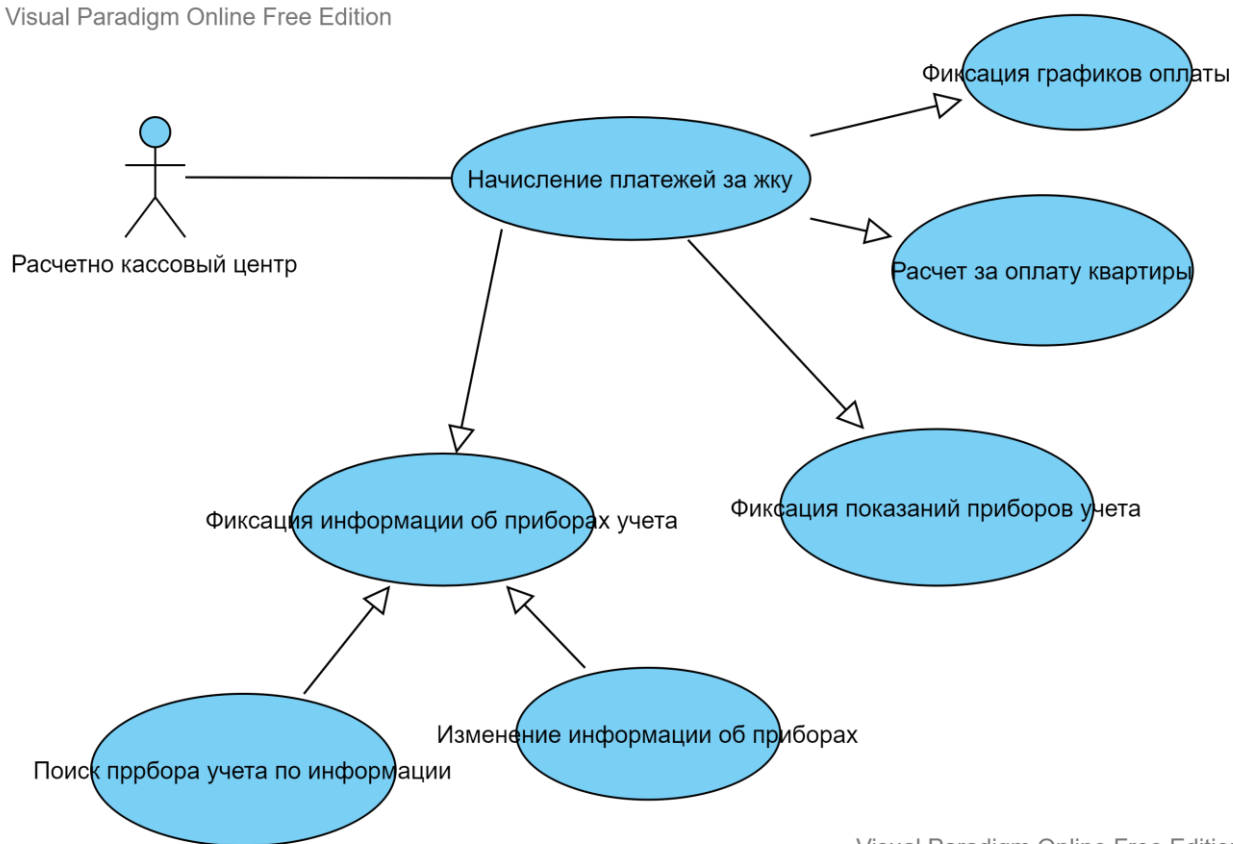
Visual Paradigm Online Free Edition

Фиксация графиков оплаты

Расчетно кассовый центр

Начисление платежей за жку

Расчет за оплату квартиры

Фиксация информации об приборах учета

Фиксация показаний приборов учета

Изменение информации об приборах

Поиск пррбора учета по информации

Visual Paradigm Online Free Editio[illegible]